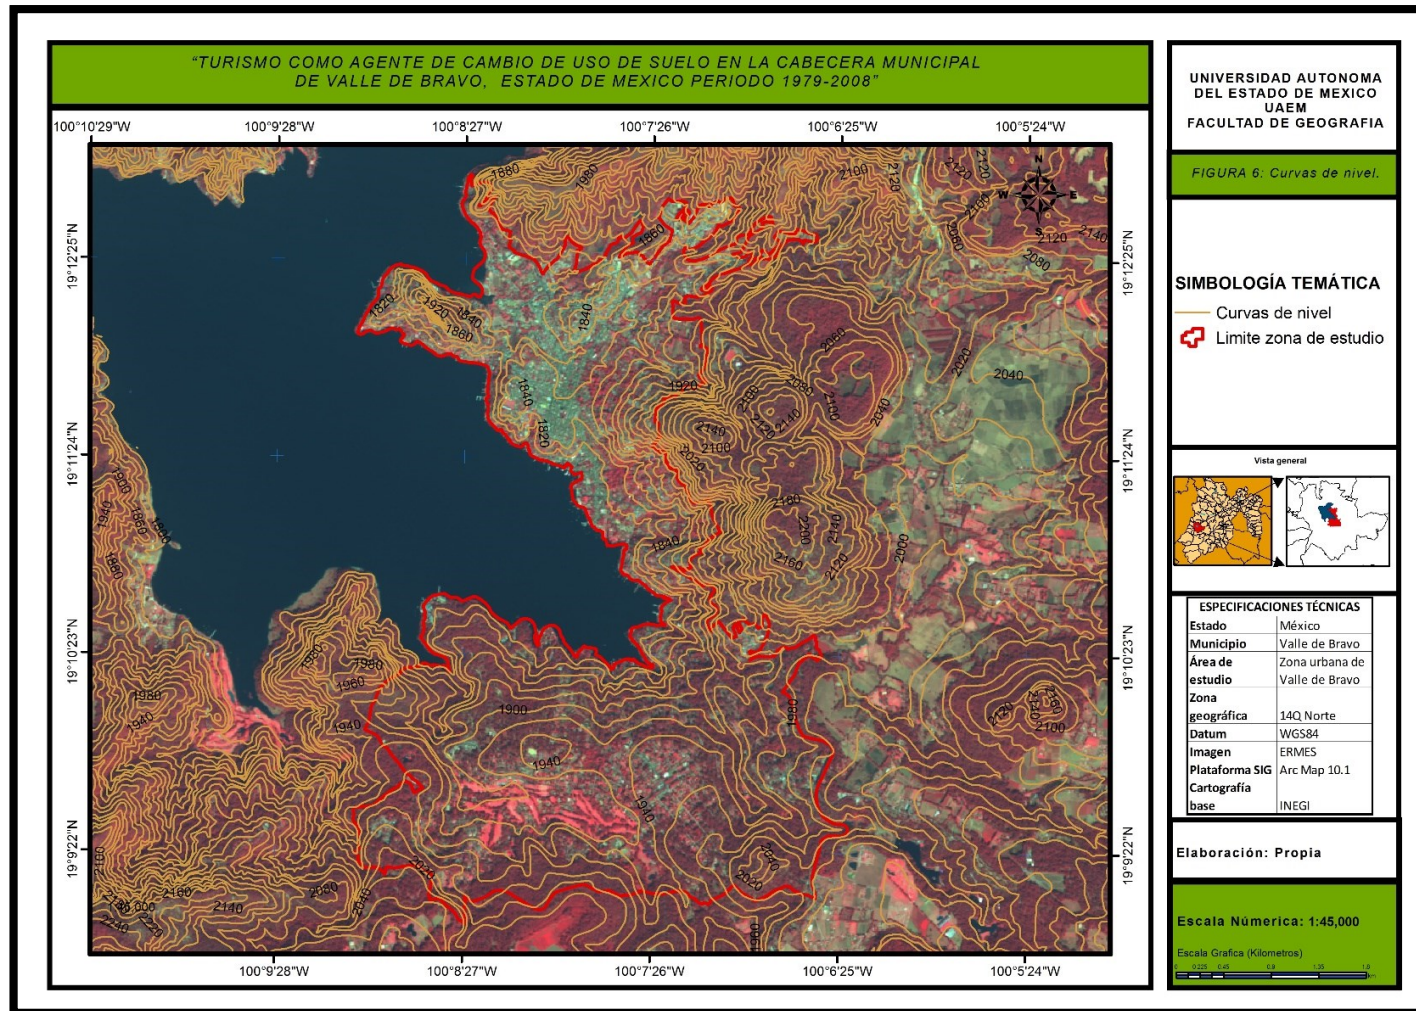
"TURISMO COMO AGENTE DE CAMBIO DE USO DE SUELO EN LA CABECERA MUNICIPAL DE VALLE DE BRAVO, ESTADO DE MEXICO PERIODO 1979-2008"

100°10'29"W 100°9'28"W 100°8'27"W 100°7'26"W 100°6'25"W 100°5'24"W

19°12'25"N 19°11'24"N 19°10'23"N 19°9'22"N

1880 1980 2100 2120 2120 2140 2160 2080 2120 2140 2080 1860 1820 1920 1840 1860 1840 2060 1840 1820 1920 2080 2100 2020 2040 2140 2120 2100 2140 2100 2020 1900 1940 1860 1880 1880 1840 2160 2200 2140 2160 2120 2000 1980 1980 1960 1940 1900 1980 1940 1900 1940 2120 2140 2160 2100 2160 2140 2080 2100 2140 2040 2020 2020 2060 2020 1900

N W E S

100°9'28"W 100°8'27"W 100°7'26"W 100°6'25"W 100°5'24"W

UNIVERSIDAD AUTONOMA DEL ESTADO DE MEXICO UAEM FACULTAD DE GEOGRAFIA

FIGURA 6: Curvas de nivel.

SIMBOLOGÍA TEMÁTICA
Curvas de nivel
Limite zona de estudio

Vista general

ESPECIFICACIONES TÉCNICAS
| | |
|---|---|
| Estado | México |
| Municipio | Valle de Bravo |
| Área de estudio | Zona urbana de Valle de Bravo |
| Zona geográfica | 14Q Norte |
| Datum | WGS84 |
| Imagen | ERMES |
| Plataforma SIG | Arc Map 10.1 |
| Cartografía base | INEGI |

Elaboración: Propia

Escala Númerica: 1:45,000

Escala Grafica (Kilometros)
0 0.225 0.45 0.9 1.35 1.8